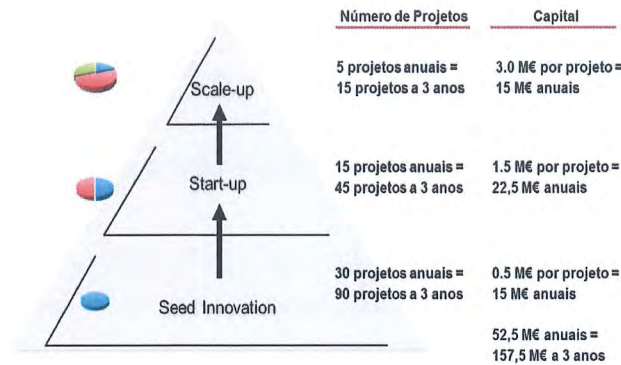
Número de Projetos

Capital

Scale-up

5 projetos anuais = 15 projetos a 3 anos

3.0 M€ por projeto = 15 M€ anuais

Start-up

15 projetos anuais = 45 projetos a 3 anos

1.5 M€ por projeto = 22,5 M€ anuais

Seed Innovation

30 projetos anuais = 90 projetos a 3 anos

0.5 M€ por projeto = 15 M€ anuais

52,5 M€ anuais = 157,5 M€ a 3 anos